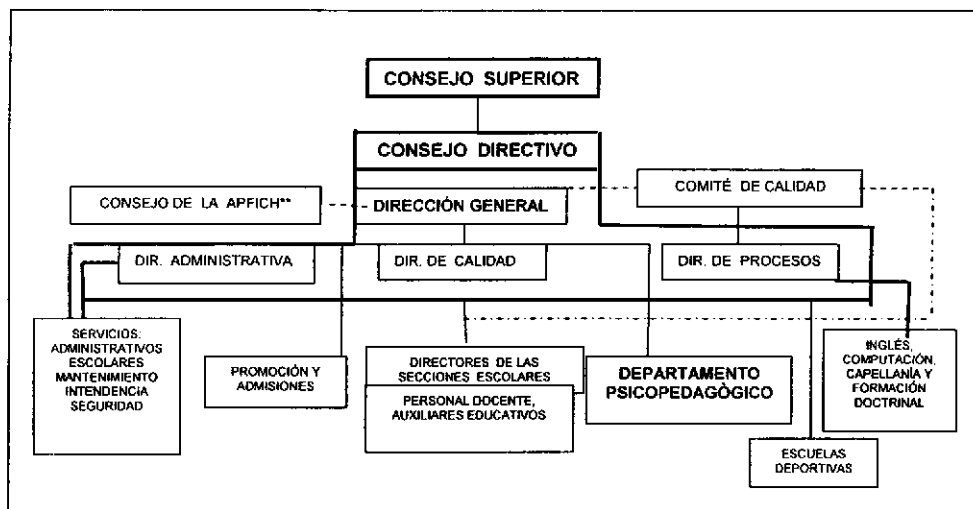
CONSEJO SUPERIOR

CONSEJO DIRECTIVO

CONSEJO DE LA APFICH**

DIRECCIÓN GENERAL

COMITÉ DE CALIDAD

DIR. ADMINISTRATIVA

DIR. DE CALIDAD

DIR. DE PROCESOS

SERVICIOS: ADMINISTRATIVOS ESCOLARES MANTENIMIENTO INTENDENCIA SEGURIDAD

PROMOCIÓN Y ADMISIONES

DIRECTORES DE LAS SECCIONES ESCOLARES

PERSONAL DOCENTE, AUXILIARES EDUCATIVOS

DEPARTAMENTO PSICOPEDAGÓGICO

INGLÉS, COMPUTACIÓN, CAPELLANÍA Y FORMACIÓN DOCTRINAL

ESCUELAS DEPORTIVAS